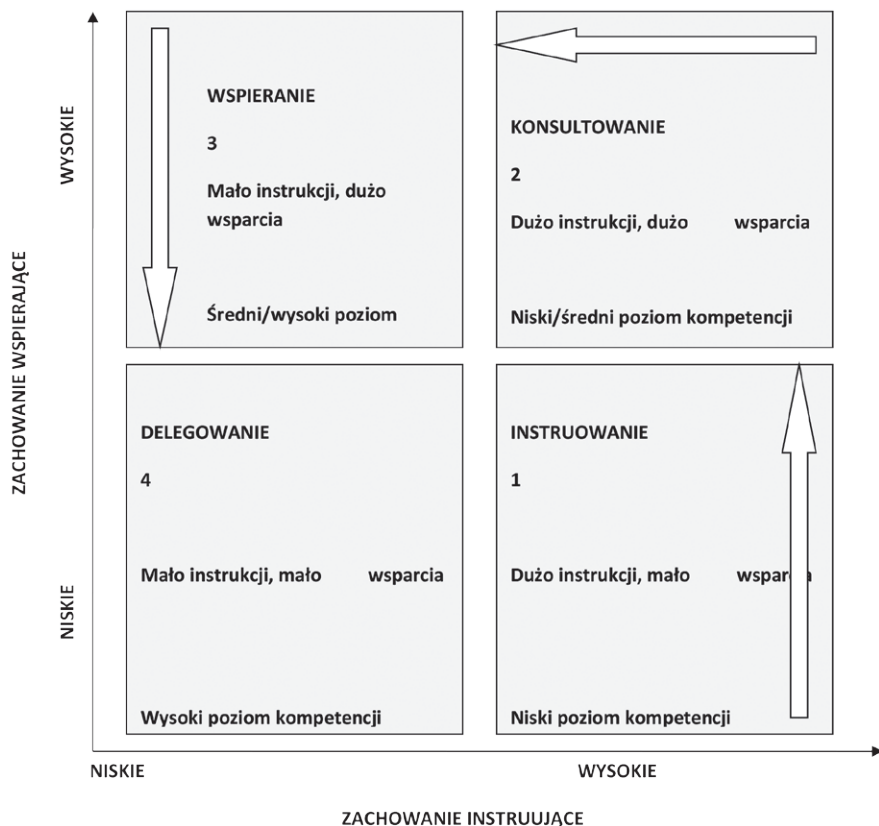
WYSOKIE

ZACHOWANIE WSPIERAJĄCE

NISKIE

WSPIERANIE

3

Mało instrukcji, dużo wsparcia

Średni/wysoki poziom

KONSULTOWANIE

2

Dużo instrukcji, dużo wsparcia

Niski/średni poziom kompetencji

DELEGOWANIE

4

Mało instrukcji, mało wsparcia

Wysoki poziom kompetencji

INSTRUOWANIE

1

Dużo instrukcji, mało wspar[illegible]

Niski poziom kompetencji

NISKIE

WYSOKIE

ZACHOWANIE INSTRUUJĄCE